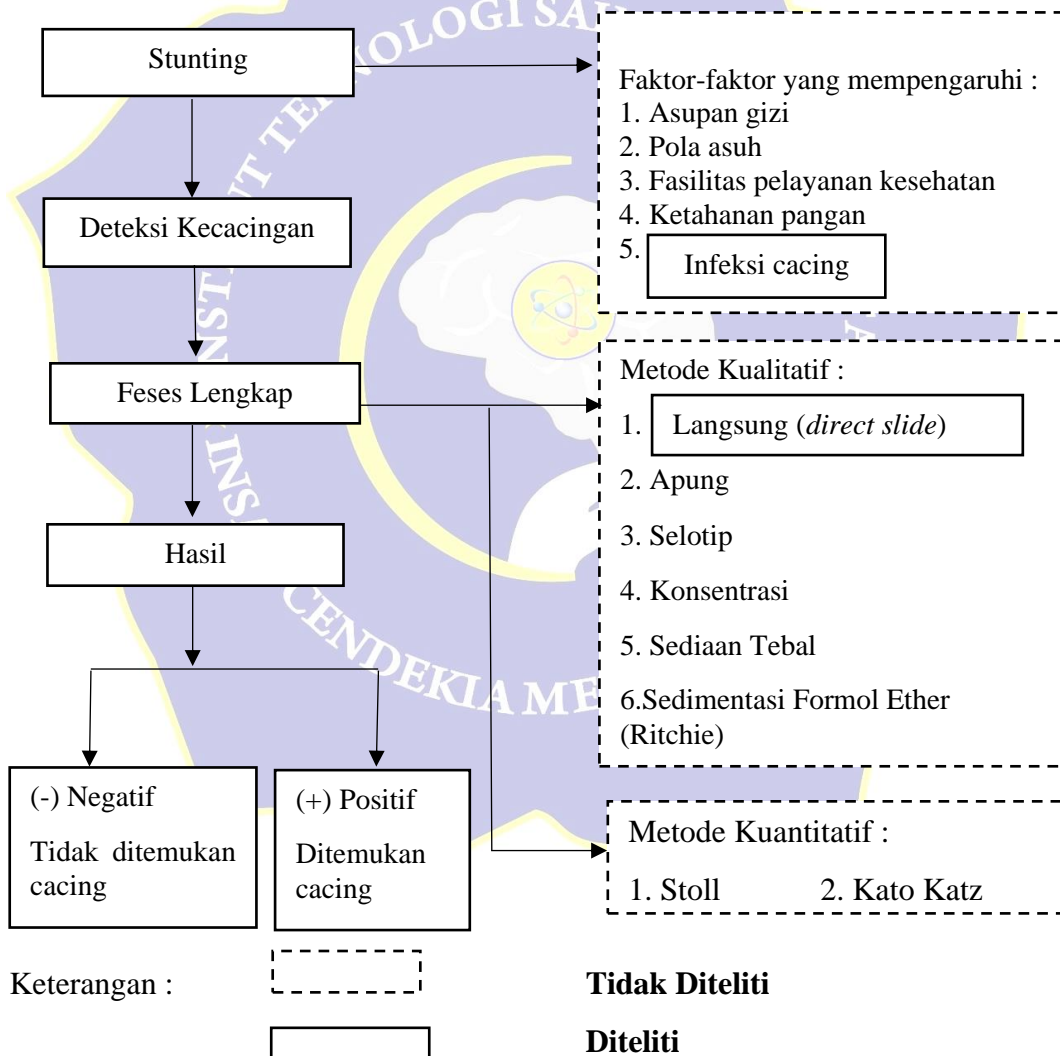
Stunting

Faktor-faktor yang mempengaruhi :
1. Asupan gizi
2. Pola asuh
3. Fasilitas pelayanan kesehatan
4. Ketahanan pangan
5. Infeksi cacing

Deteksi Kecacingan

Feses Lengkap

Metode Kualitatif :
1. Langsung (*direct slide*)
2. Apung
3. Selotip
4. Konsentrasi
5. Sediaan Tebal
6.Sedimentasi Formol Ether (Ritchie)

Hasil

(-) Negatif
Tidak ditemukan cacing

(+) Positif
Ditemukan cacing

Metode Kuantitatif :
1. Stoll 2. Kato Katz

Keterangan : **Tidak Diteliti**

**Diteliti**